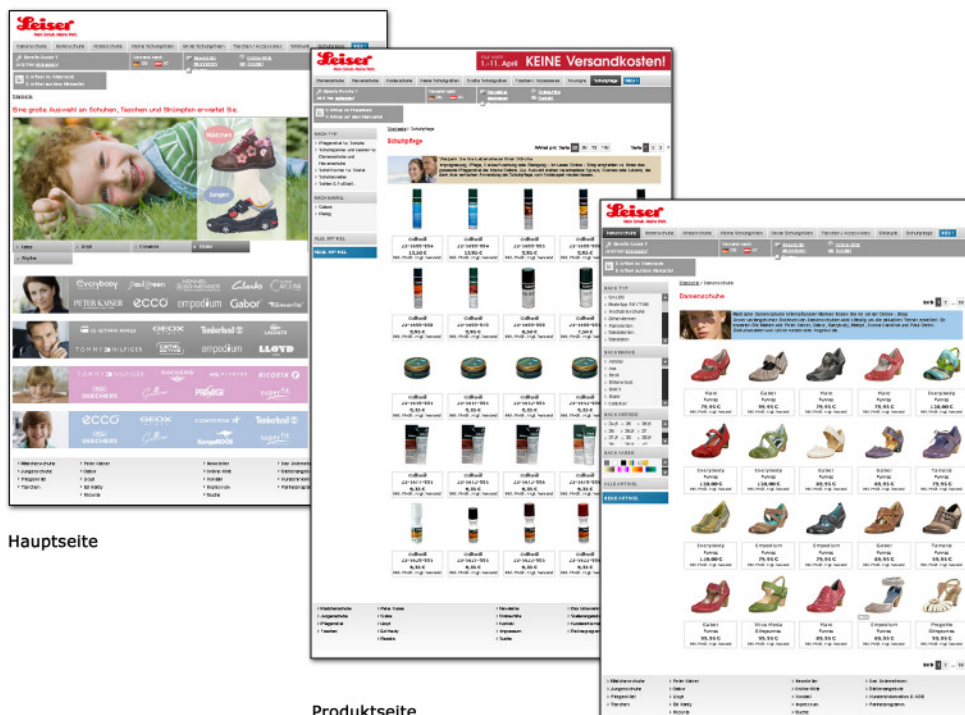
Leiser
Eine große Auswahl an Schuhen, Taschen und Strümpfen erwartet Sie.
Mädchen
Jungen
Everybody
Paul Green
Kennel & Schmenger
Clarks
Peter Kaiser
ecco
Gabor
Tamaris
Tommy Hilfiger
Geox
Timberland
Lacoste
Tommy Hilfiger
Lloyd
Primigi
Skechers
Ricosta
Superfit
ecco
Geox
Converse
Timberland
Skechers
Kangaroos
Superfit

Hauptseite

Leiser
1.-11. April KEINE Versandkosten!
Schuhpflege
Collonil

Leiser
Damenschuhe
Marc
Gabor
Everybody
Gabor
Gabor
Tamaris
Everybody
Everybody
Gabor
Gabor
Tamaris
Everybody
Gabor
Gabor
Tamaris
Everybody
Gabor
Gabor
Tamaris
Gabor
Marc
Marc
Pinguin
Tamaris

Produktseite